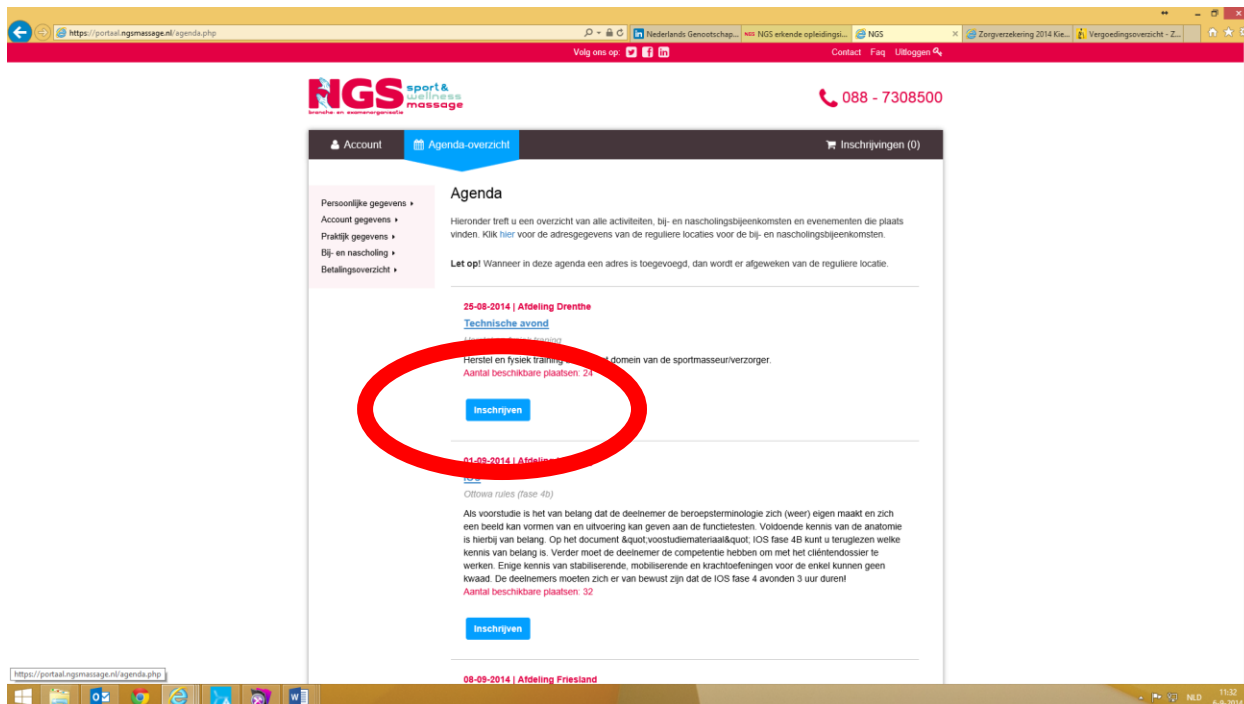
https://portaal.ngsmassage.nl/agenda.php

Nederlands Genootschap... | NGS erkende opleidingsi... | NGS | Zorgverzekering 2014 Kie... | Vergoedingsoverzicht - Z...

Volg ons op:

Contact Faq Uitloggen

NGS sport & wellness massage
branche- en examenorganisatie

088 - 7308500

Account | Agenda-overzicht | Inschrijvingen (0)

Persoonlijke gegevens
Account gegevens
Praktijk gegevens
Bij- en nascholing
Betalingsoverzicht

Agenda

Hieronder treft u een overzicht van alle activiteiten, bij- en nascholingsbijeenkomsten en evenementen die plaats vinden. Klik hier voor de adresgegevens van de reguliere locaties voor de bij- en nascholingsbijeenkomsten.

Let op! Wanneer in deze agenda een adres is toegevoegd, dan wordt er afgeweken van de reguliere locatie.

25-08-2014 | Afdeling Drenthe

Technische avond

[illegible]

Herstel en fysiek training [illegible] domein van de sportmasseur/verzorger.

Aantal beschikbare plaatsen: 24

Inschrijven

01-09-2014 | Afdeling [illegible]

IOS

Ottowa rules (fase 4b)

Als voorstudie is het van belang dat de deelnemer de beroepsterminologie zich (weer) eigen maakt en zich een beeld kan vormen van en uitvoering kan geven aan de functietesten. Voldoende kennis van de anatomie is hierbij van belang. Op het document &quot;voostudiemateriaal&quot; IOS fase 4B kunt u teruglezen welke kennis van belang is. Verder moet de deelnemer de competentie hebben om met het cliëntendossier te werken. Enige kennis van stabiliserende, mobiliserende en krachtoefeningen voor de enkel kunnen geen kwaad. De deelnemers moeten zich er van bewust zijn dat de IOS fase 4 avonden 3 uur duren!

Aantal beschikbare plaatsen: 32

Inschrijven

08-09-2014 | Afdeling Friesland

https://portaal.ngsmassage.nl/agenda.php

NLD 11:32